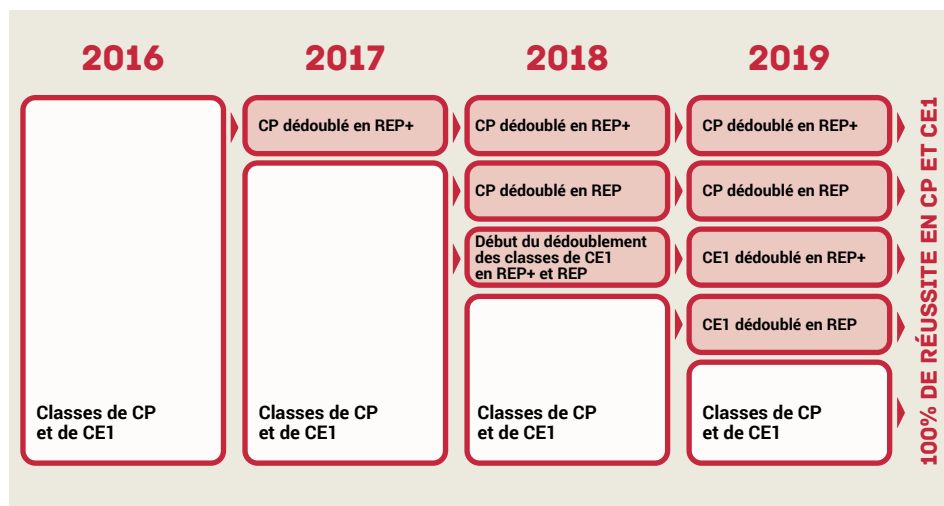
2016

Classes de CP et de CE1

2017

CP dédoublé en REP+

Classes de CP et de CE1

2018

CP dédoublé en REP+

CP dédoublé en REP

Début du dédoublement des classes de CE1 en REP+ et REP

Classes de CP et de CE1

2019

CP dédoublé en REP+

CP dédoublé en REP

CE1 dédoublé en REP+

CE1 dédoublé en REP

Classes de CP et de CE1

100% DE RÉUSSITE EN CP ET CE1